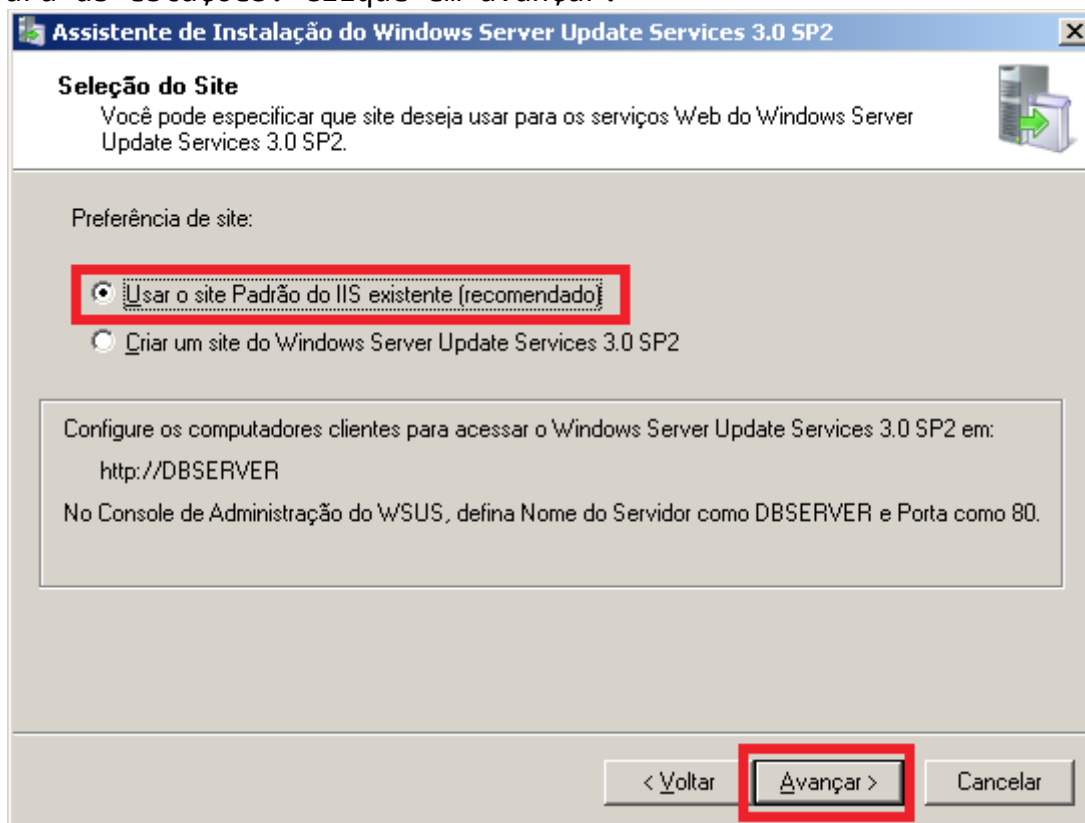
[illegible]

Assistente de Instalação do Windows Server Update Services 3.0 SP2

Seleção do Site
Você pode especificar que site deseja usar para os serviços Web do Windows Server Update Services 3.0 SP2.

Preferência de site:

Usar o site Padrão do IIS existente (recomendado)

Criar um site do Windows Server Update Services 3.0 SP2

Configure os computadores clientes para acessar o Windows Server Update Services 3.0 SP2 em:

http://DBSERVER

No Console de Administração do WSUS, defina Nome do Servidor como DBSERVER e Porta como 80.

< Voltar

Avançar >

Cancelar